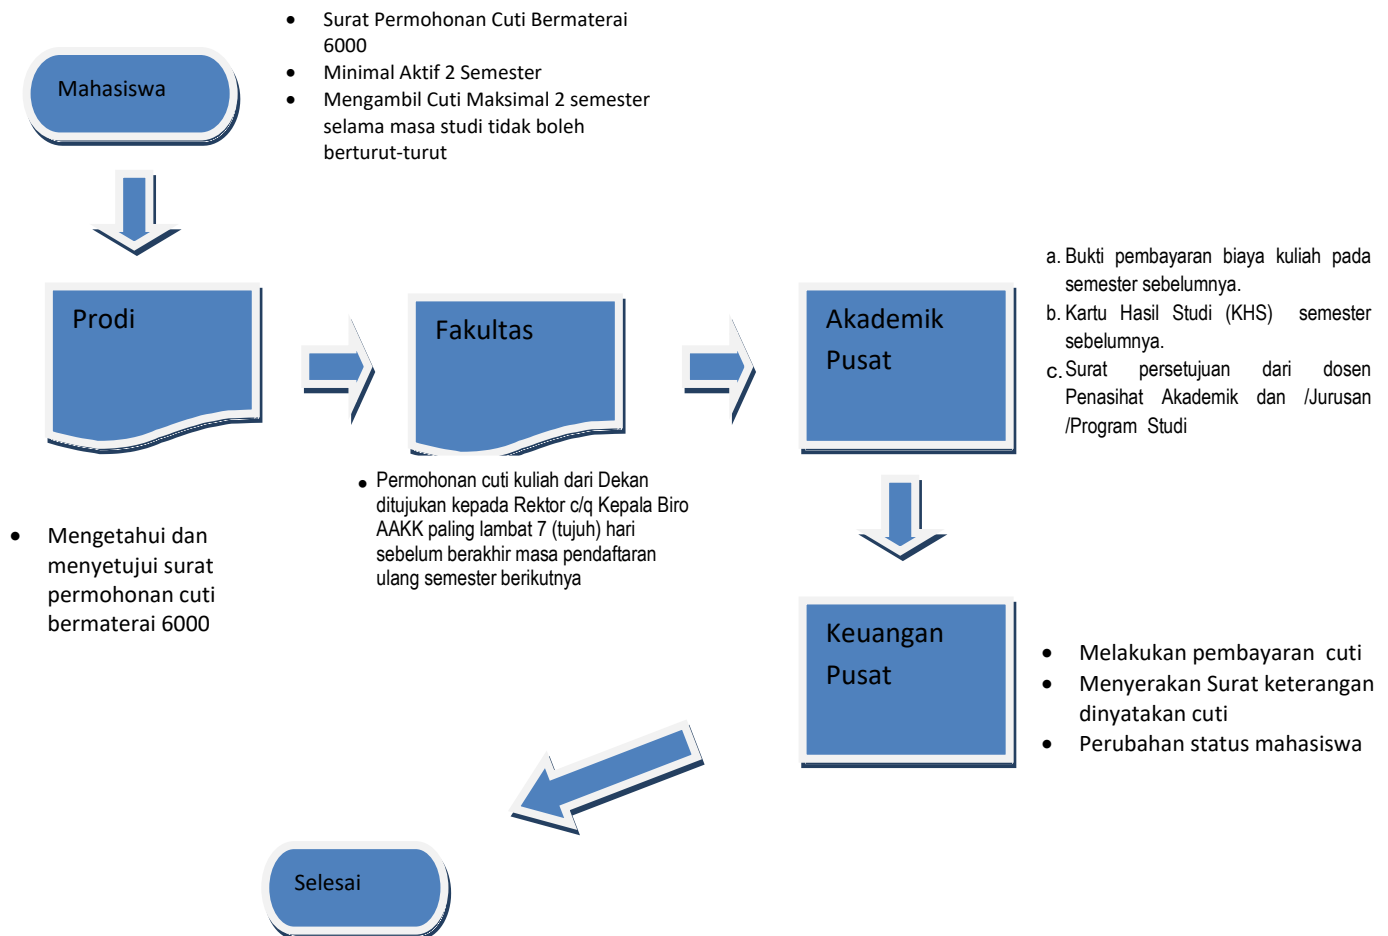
Mahasiswa

- Surat Permohonan Cuti Bermaterai 6000
- Minimal Aktif 2 Semester
- Mengambil Cuti Maksimal 2 semester selama masa studi tidak boleh berturut-turut

Prodi

Fakultas

Akademik Pusat

a. Bukti pembayaran biaya kuliah pada semester sebelumnya.
b. Kartu Hasil Studi (KHS) semester sebelumnya.
c. Surat persetujuan dari dosen Penasihat Akademik dan /Jurusan /Program Studi

- Permohonan cuti kuliah dari Dekan ditujukan kepada Rektor c/q Kepala Biro AAKK paling lambat 7 (tujuh) hari sebelum berakhir masa pendaftaran ulang semester berikutnya

- Mengetahui dan menyetujui surat permohonan cuti bermaterai 6000

Keuangan Pusat

- Melakukan pembayaran cuti
- Menyerakan Surat keterangan dinyatakan cuti
- Perubahan status mahasiswa

Selesai